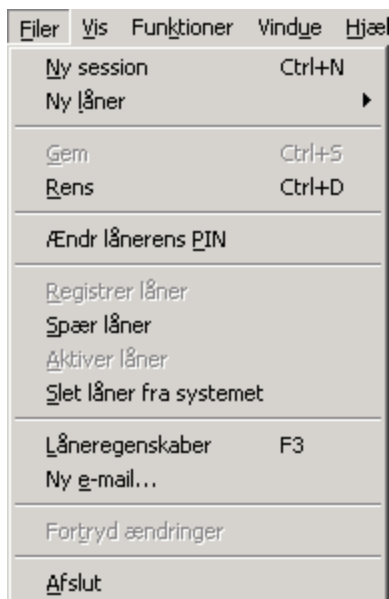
Filer Vis Funktioner Vindue Hjæl

Ny session Ctrl+N
Ny låner

Gem Ctrl+S
Rens Ctrl+D

Ændr lånerens PIN

Registrer låner
Spær låner
Aktiver låner
Slet låner fra systemet

Låneregenskaber F3
Ny e-mail...

Fortryd ændringer

Afslut